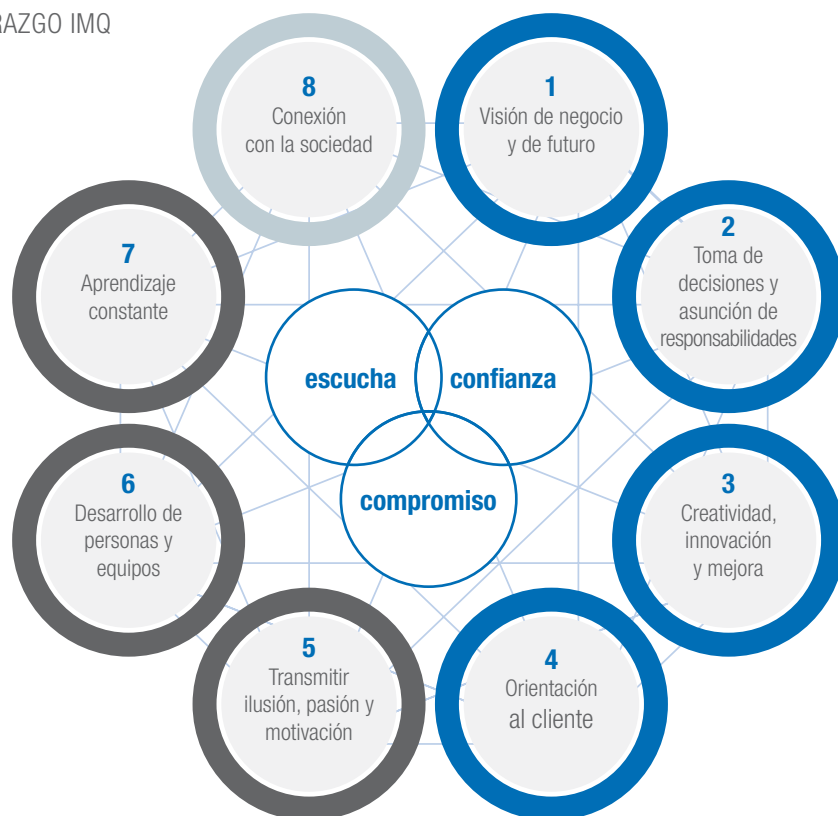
RAZGO IMQ

8
Conexión con la sociedad

1
Visión de negocio y de futuro

7
Aprendizaje constante

2
Toma de decisiones y asunción de responsabilidades

escucha

confianza

compromiso

6
Desarrollo de personas y equipos

3
Creatividad, innovación y mejora

5
Transmitir ilusión, pasión y motivación

4
Orientación al cliente